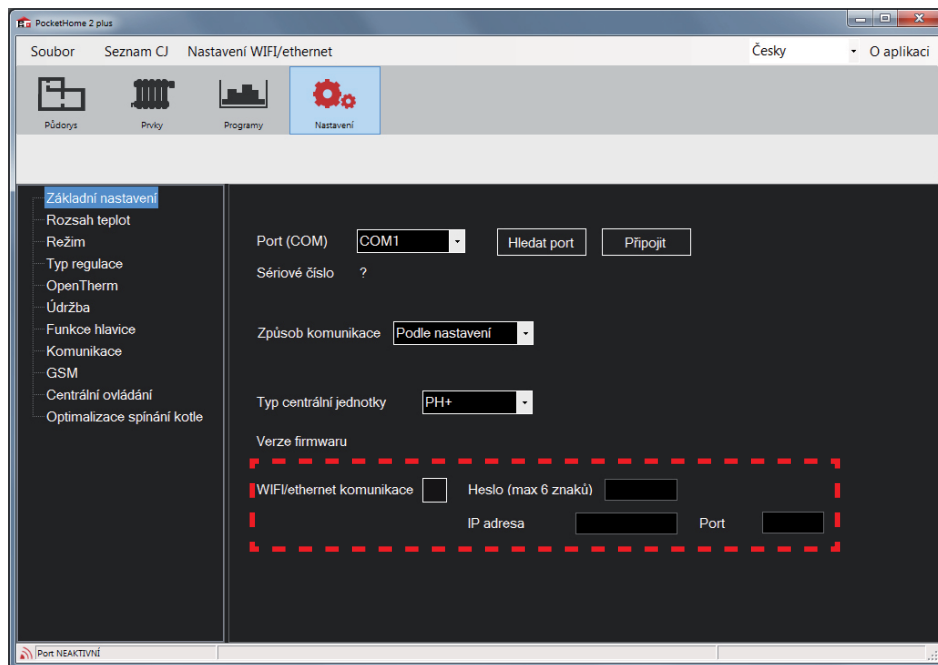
PocketHome 2 plus

Soubor Seznam CJ Nastavení WIFI/ethernet Česky O aplikaci

Půdorys Prvky Programy Nastavení

Základní nastavení
Rozsah teplot
Režim
Typ regulace
OpenTherm
Údržba
Funkce hlavice
Komunikace
GSM
Centrální ovládání
Optimalizace spínání kotle

Port (COM) COM1 Hledat port Připojit
Sériové číslo ?

Způsob komunikace Podle nastavení

Typ centrální jednotky PH+

Verze firmwaru

WIFI/ethernet komunikace Heslo (max 6 znaků)
IP adresa Port

Port NEAKTIVNÍ